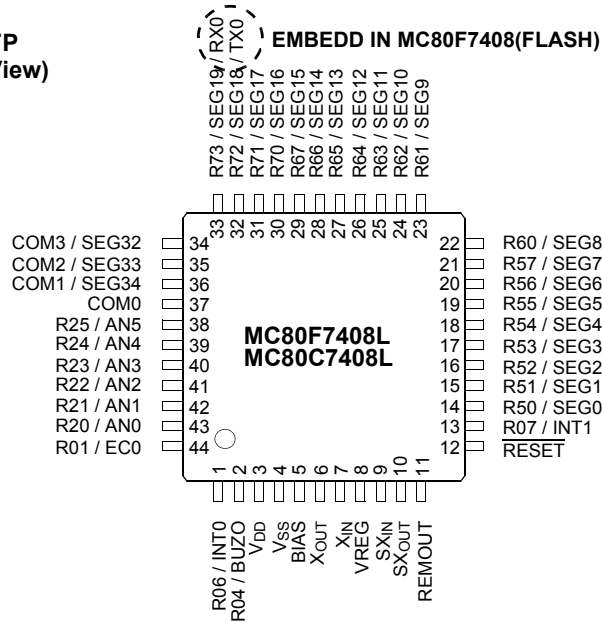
TP
View)

RX0
TX0
EMBEDD IN MC80F7408(FLASH)

R73 / SEG19
R72 / SEG18
R71 / SEG17
R70 / SEG16
R67 / SEG15
R66 / SEG14
R65 / SEG13
R64 / SEG12
R63 / SEG11
R62 / SEG10
R61 / SEG9

33 32 31 30 29 28 27 26 25 24 23

COM3 / SEG32 34
COM2 / SEG33 35
COM1 / SEG34 36
COM0 37
R25 / AN5 38
R24 / AN4 39
R23 / AN3 40
R22 / AN2 41
R21 / AN1 42
R20 / AN0 43
R01 / EC0 44

22 R60 / SEG8
21 R57 / SEG7
20 R56 / SEG6
19 R55 / SEG5
18 R54 / SEG4
17 R53 / SEG3
16 R52 / SEG2
15 R51 / SEG1
14 R50 / SEG0
13 R07 / INT1
12 $\overline{RESET}$

MC80F7408L
MC80C7408L

1 2 3 4 5 6 7 8 9 10 11

R06 / INT0
R04 / BUZO
$V_{DD}$
$V_{SS}$
BIAS
$X_{OUT}$
$X_{IN}$
VREG
$SX_{IN}$
$SX_{OUT}$
REMOUT